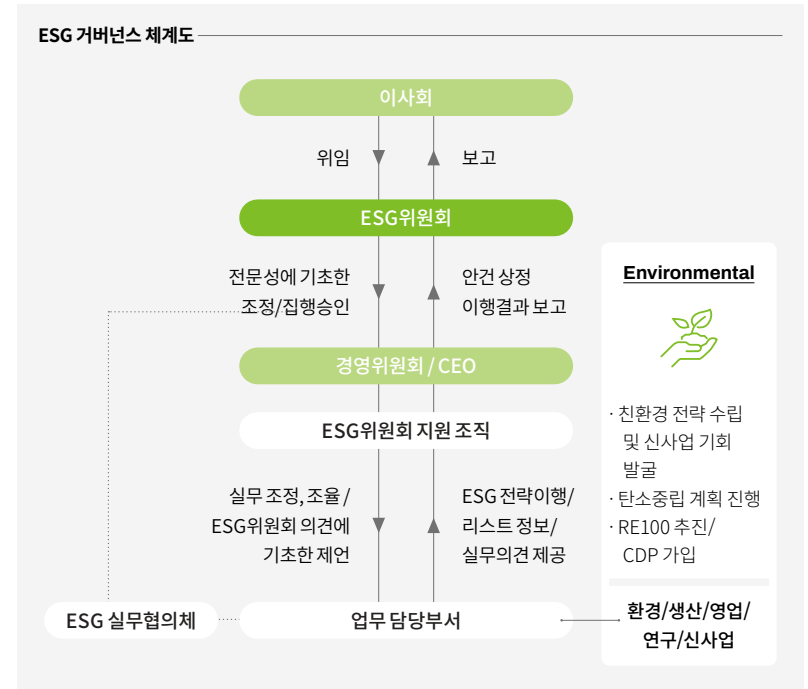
ESG 거버넌스 체계도

이사회

위임

보고

ESG위원회

전문성에 기초한 조정/집행승인

안건 상정 이행결과 보고

경영위원회 / CEO

ESG위원회 지원 조직

실무 조정, 조율 / ESG위원회 의견에 기초한 제언

ESG 전략이행/ 리스트 정보/ 실무의견 제공

ESG 실무협의체

업무 담당부서

Environmental

· 친환경 전략 수립 및 신사업 기회 발굴
· 탄소중립 계획 진행
· RE100 추진/ CDP 가입

환경/생산/영업/ 연구/신사업